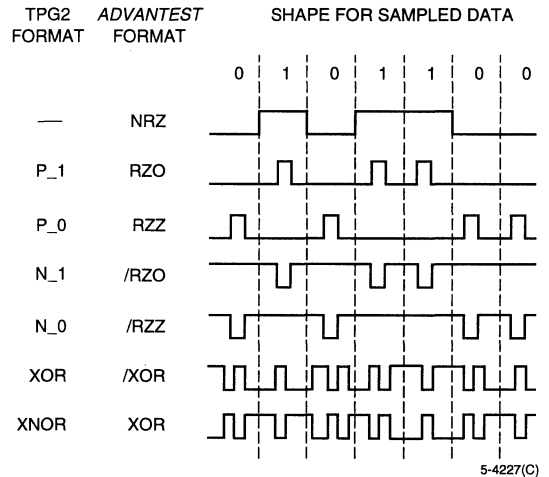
| TPG2 FORMAT | ADVANTEST FORMAT | SHAPE FOR SAMPLED DATA |
|---|---|---|
| | | 0 1 0 1 1 0 0 |
| — | NRZ | |
| P_1 | RZO | |
| P_0 | RZZ | |
| N_1 | /RZO | |
| N_0 | /RZZ | |
| XOR | /XOR | |
| XNOR | XOR | |

5-4227(C)